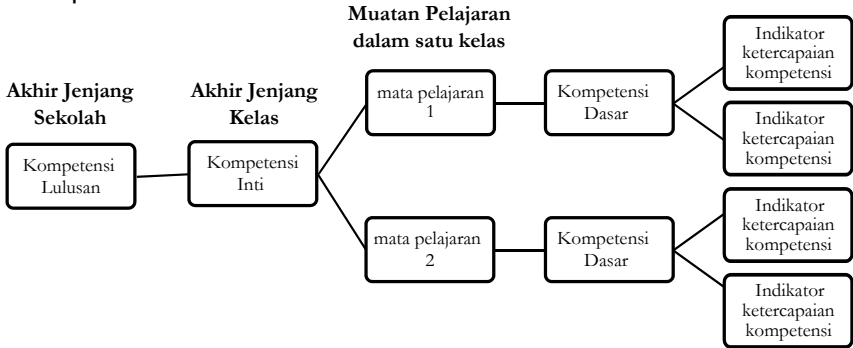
Muatan Pelajaran dalam satu kelas

Akhir Jenjang Sekolah

Akhir Jenjang Kelas

Kompetensi Lulusan

Kompetensi Inti

mata pelajaran 1

Kompetensi Dasar

Indikator ketercapaian kompetensi

Indikator ketercapaian kompetensi

mata pelajaran 2

Kompetensi Dasar

Indikator ketercapaian kompetensi

Indikator ketercapaian kompetensi